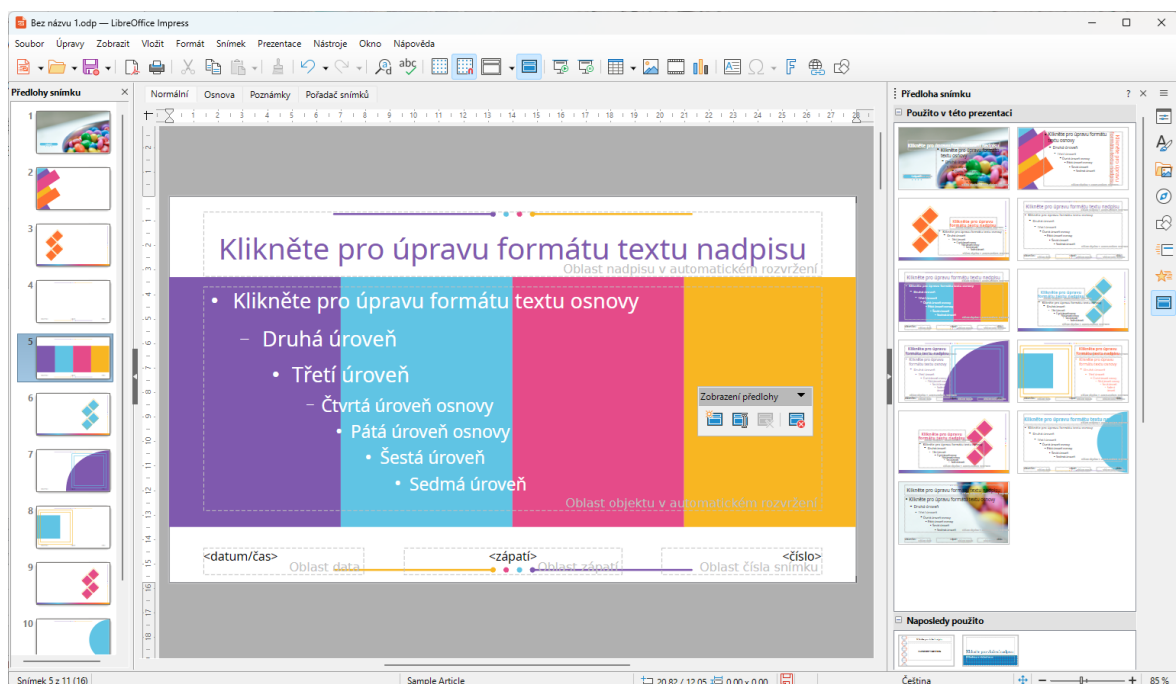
Bez názvu 1.odp — LibreOffice Impress

Soubor Úpravy Zobrazit Vložit Formát Snímek Prezentace Nástroje Okno Nápověda

Předlohy snímku

Normální Osnova Poznámky Pořadač snímků

Předloha snímku

Použito v této prezentaci

Klikněte pro úpravu formátu textu nadpisu

Oblast nadpisu v automatickém rozvržení

• Klikněte pro úpravu formátu textu osnovy

– Druhá úroveň

• Třetí úroveň

– Čtvrtá úroveň osnovy

• Pátá úroveň osnovy

• Šestá úroveň

• Sedmá úroveň

Oblast objektu v automatickém rozvržení

Zobrazení předlohy

<datum/čas>

Oblast data

<zápatí>

Oblast zápatí

<číslo>

Oblast čísla snímku

Naposledy použito

Snímek 5 z 11 (16)

Sample Article

20,82 / 12,05

0,00 x 0,00

Čeština

85 %